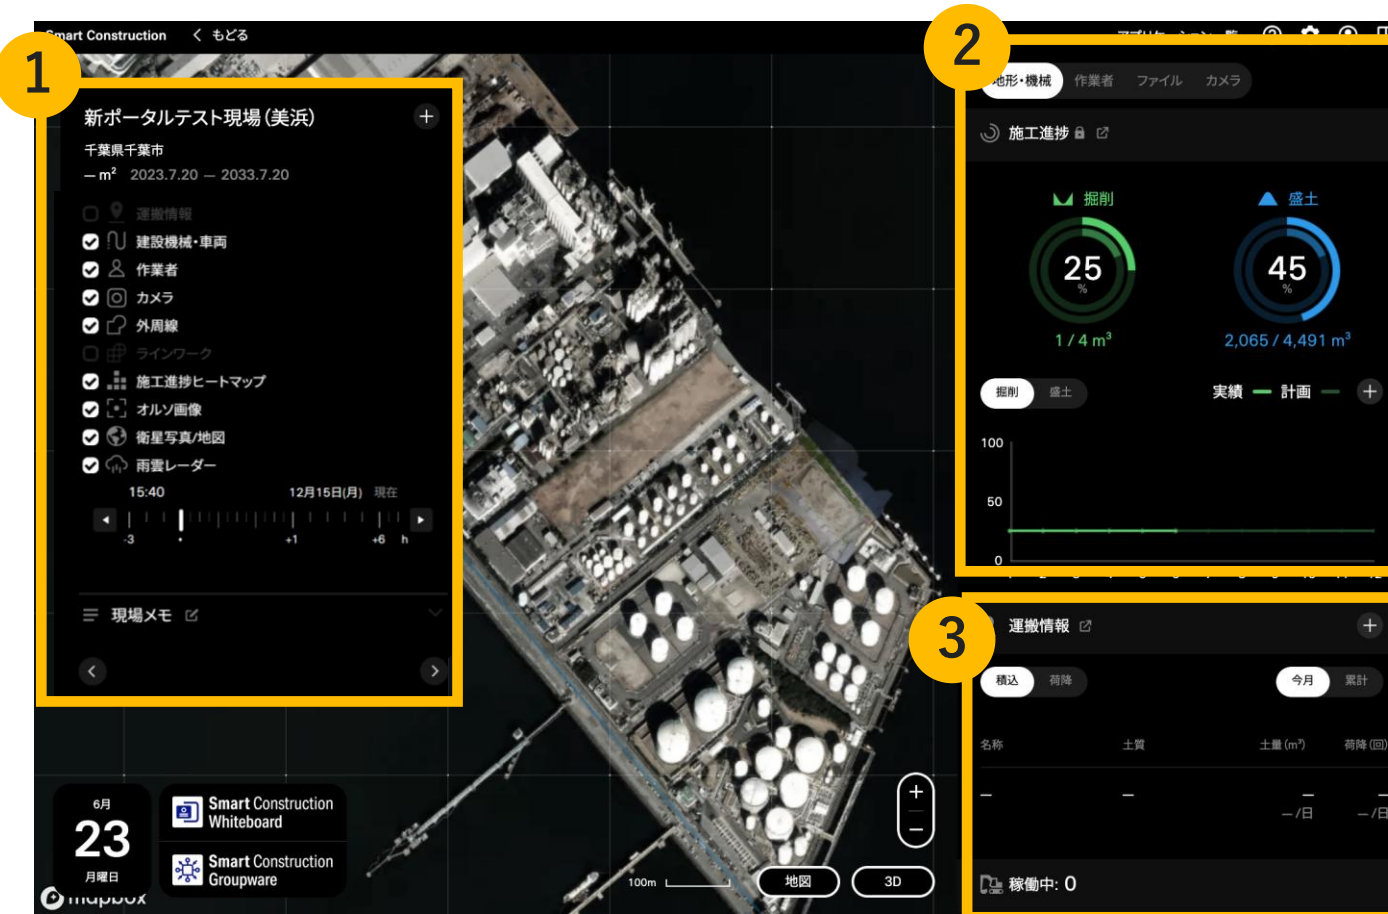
Smart Construction く もどる

1

新ポータルテスト現場 (美浜) +

千葉県千葉市

— m² 2023.7.20 — 2033.7.20

運搬情報

建設機械・車両

作業者

カメラ

外周線

ラインワーク

施工進捗ヒートマップ

オルソ画像

衛星写真/地図

雨雲レーダー

15:40 12月15日(月) 現在

-3 • +1 +6 h

現場メモ

2

地形・機械 作業者 ファイル カメラ

施工進捗

掘削 盛土

25 % 45 %

1 / 4 m³ 2,065 / 4,491 m³

掘削 盛土 実績 計画 +

100

50

0

3

運搬情報 +

積込 荷降 今月 累計

| 名称 | 土質 | 土量 (m³) | 荷降 (回) |
|---|---|---|---|
| — | — | — —/日 | — —/日 |

稼働中: 0

6月 23 月曜日

Smart Construction Whiteboard

Smart Construction Groupware

100m

地図 3D

mapbox